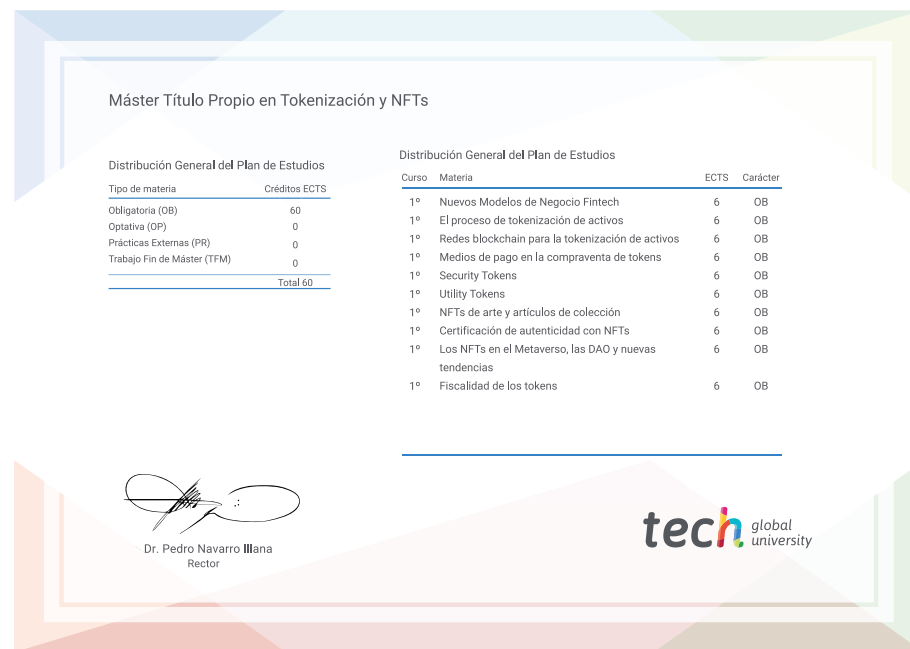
Máster Título Propio en Tokenización y NFTs

Distribución General del Plan de Estudios

| Tipo de materia | Créditos ECTS |
|---|---|
| Obligatoria (OB) | 60 |
| Optativa (OP) | 0 |
| Prácticas Externas (PR) | 0 |
| Trabajo Fin de Máster (TFM) | 0 |
| | Total 60 |

Distribución General del Plan de Estudios

| Curso | Materia | ECTS | Carácter |
|---|---|---|---|
| 1º | Nuevos Modelos de Negocio Fintech | 6 | OB |
| 1º | El proceso de tokenización de activos | 6 | OB |
| 1º | Redes blockchain para la tokenización de activos | 6 | OB |
| 1º | Medios de pago en la compraventa de tokens | 6 | OB |
| 1º | Security Tokens | 6 | OB |
| 1º | Utility Tokens | 6 | OB |
| 1º | NFTs de arte y artículos de colección | 6 | OB |
| 1º | Certificación de autenticidad con NFTs | 6 | OB |
| 1º | Los NFTs en el Metaverso, las DAO y nuevas tendencias | 6 | OB |
| 1º | Fiscalidad de los tokens | 6 | OB |

Dr. Pedro Navarro Illana
Rector

tech global university